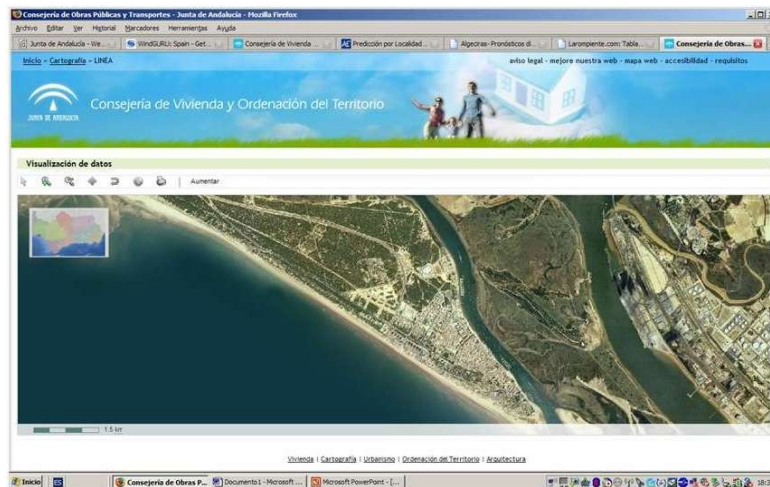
Consejería de Obras Públicas y Transportes - Junta de Andalucía - Mozilla Firefox

Archivo Editar Ver Historial Marcadores Herramientas Ayuda

Junta de Andalucía - We... | WindGURU: Spain - Get ... | Consejería de Vivienda ... | Predicción por Localidad... | Algeciras - Pronósticos di... | Laroniente.com: Tabla... | Consejería de Obras...

Inicio - Cartografía - LINEA

aviso legal - mejore nuestra web - mapa web - accesibilidad - requisitos

JUNTA DE ANDALUCIA

Consejería de Vivienda y Ordenación del Territorio

Visualización de datos

Aumentar

1.5 km

Vivienda | Cartografía | Urbanismo | Ordenación del Territorio | Arquitectura

Inicio | ES | Consejería de Obras P... | Documento1 - Microsoft ... | Microsoft PowerPoint - [... | 18:3